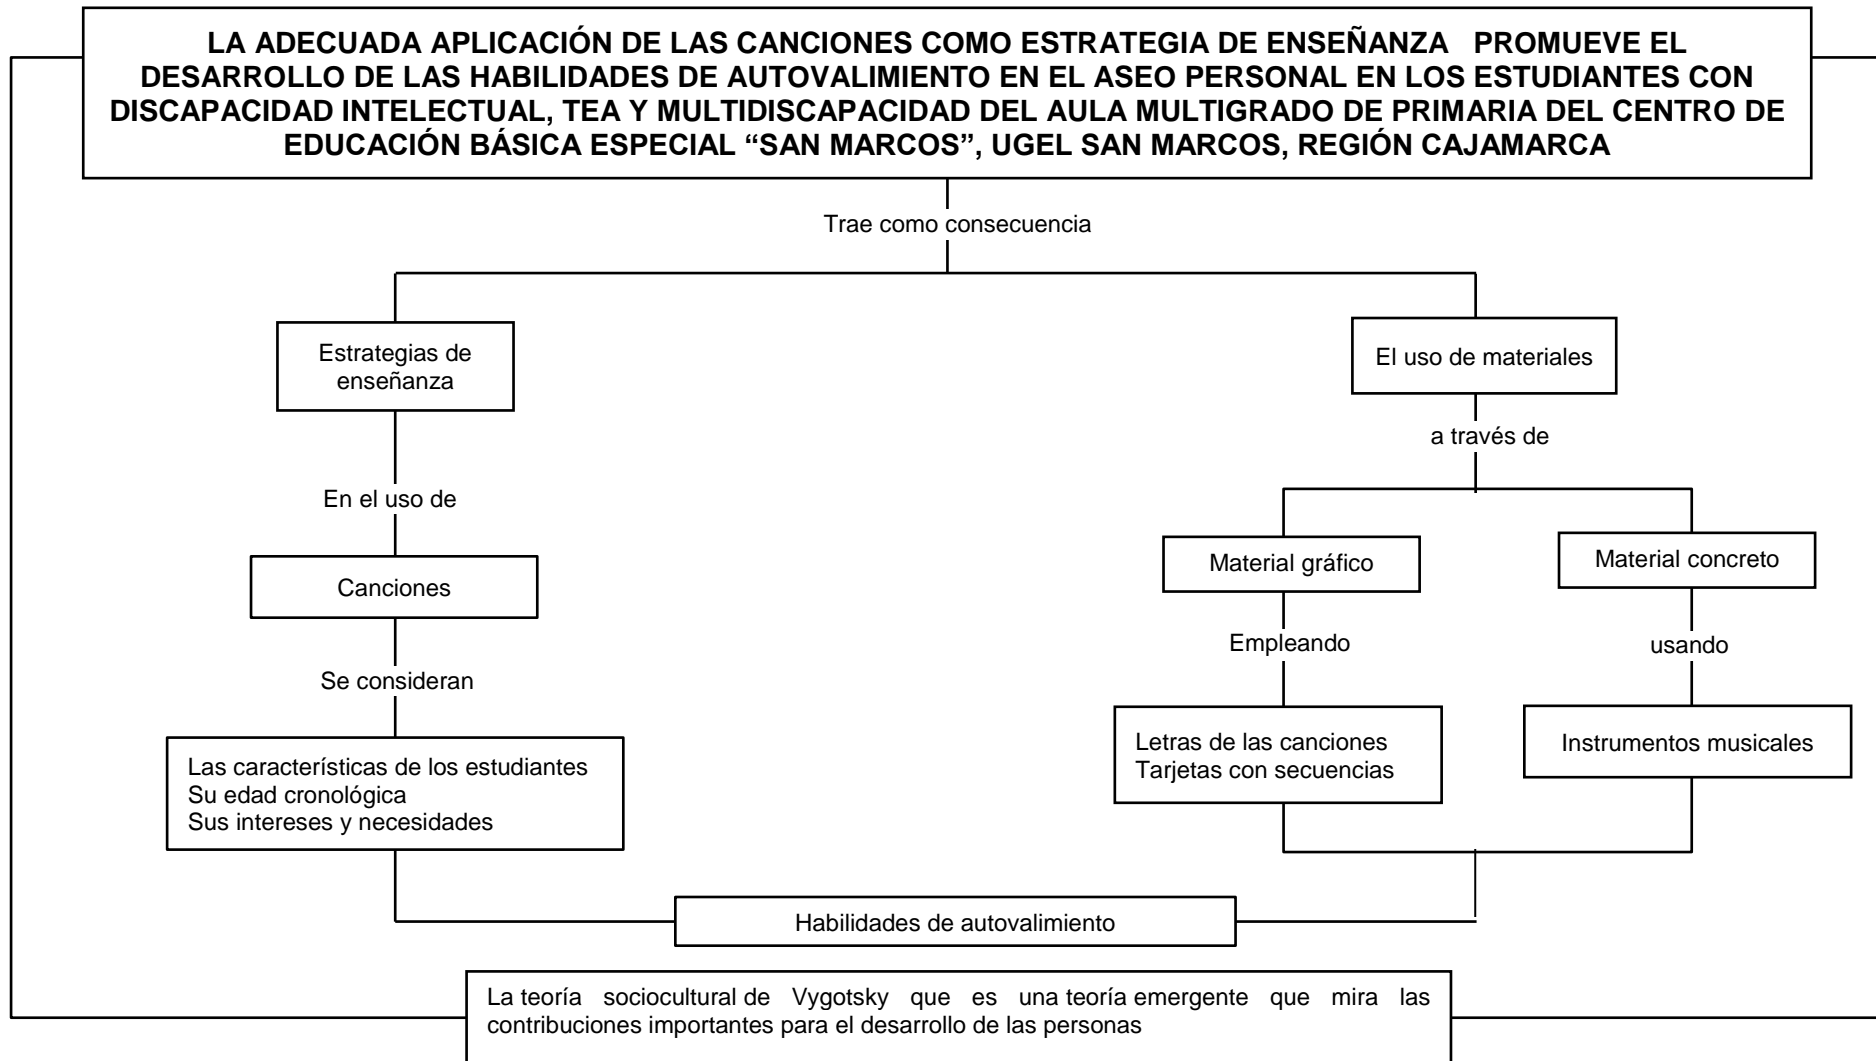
LA ADECUADA APLICACIÓN DE LAS CANCIONES COMO ESTRATEGIA DE ENSEÑANZA PROMUEVE EL DESARROLLO DE LAS HABILIDADES DE AUTOVALIMIENTO EN EL ASEO PERSONAL EN LOS ESTUDIANTES CON DISCAPACIDAD INTELECTUAL, TEA Y MULTIDISCAPACIDAD DEL AULA MULTIGRADO DE PRIMARIA DEL CENTRO DE EDUCACIÓN BÁSICA ESPECIAL “SAN MARCOS”, UGEL SAN MARCOS, REGIÓN CAJAMARCA

Trae como consecuencia

Estrategias de enseñanza

En el uso de

Canciones

Se consideran

Las características de los estudiantes
Su edad cronológica
Sus intereses y necesidades

El uso de materiales

a través de

Material gráfico

Empleando

Letras de las canciones
Tarjetas con secuencias

Material concreto

usando

Instrumentos musicales

Habilidades de autovalimiento

La teoría sociocultural de Vygotsky que es una teoría emergente que mira las contribuciones importantes para el desarrollo de las personas